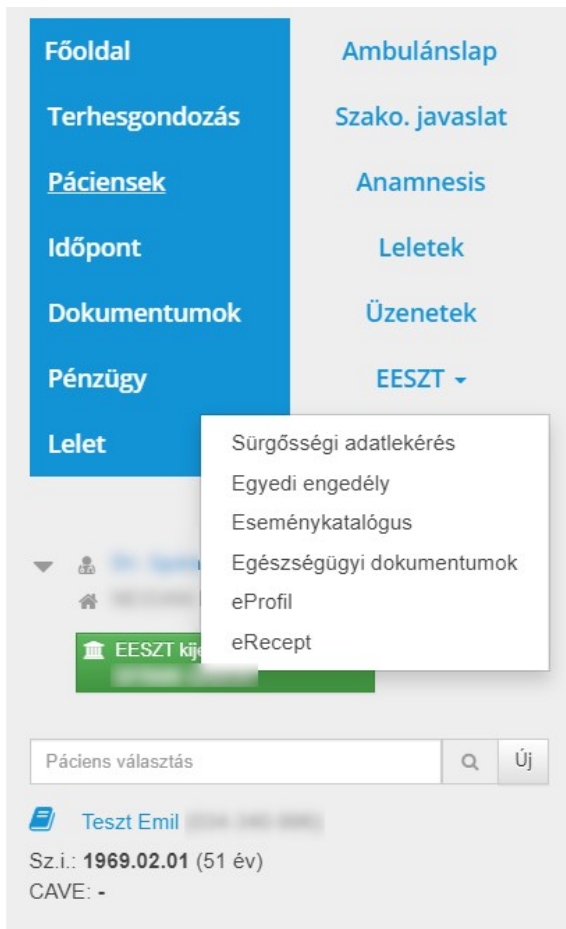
Főoldal
Terhesgondozás
Páciensek
Időpont
Dokumentumok
Pénzügy
Lelet

Ambulánslap
Szako. javaslat
Anamnesis
Leletek
Üzenetek
EESZT

Sürgősségi adatlekérés
Egyedi engedély
Eseménykatalógus
Egészségügyi dokumentumok
eProfil
eRecept

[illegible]
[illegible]
EESZT kije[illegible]
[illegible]

Páciens választás
Új

Teszt Emil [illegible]
Sz.i.: **1969.02.01** (51 év)
CAVE: **-**